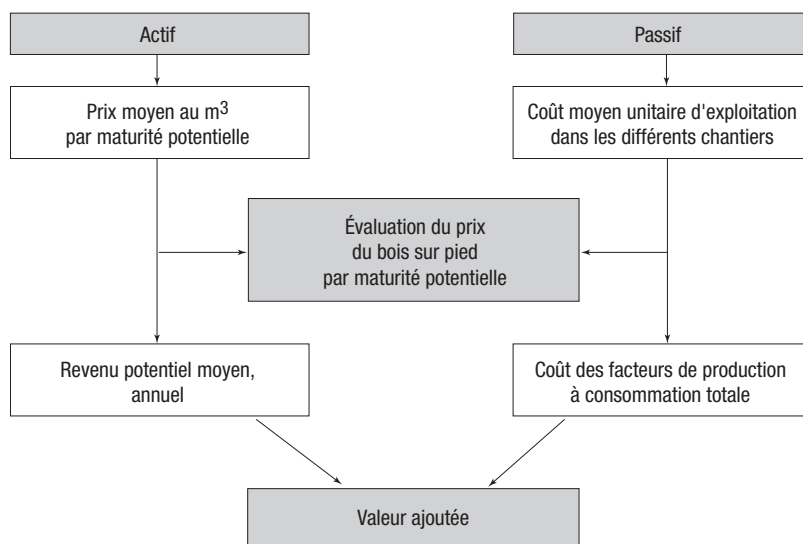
Actif

Passif

Prix moyen au m$^3$ par maturité potentielle

Coût moyen unitaire d'exploitation dans les différents chantiers

Évaluation du prix du bois sur pied par maturité potentielle

Revenu potentiel moyen, annuel

Coût des facteurs de production à consommation totale

Valeur ajoutée